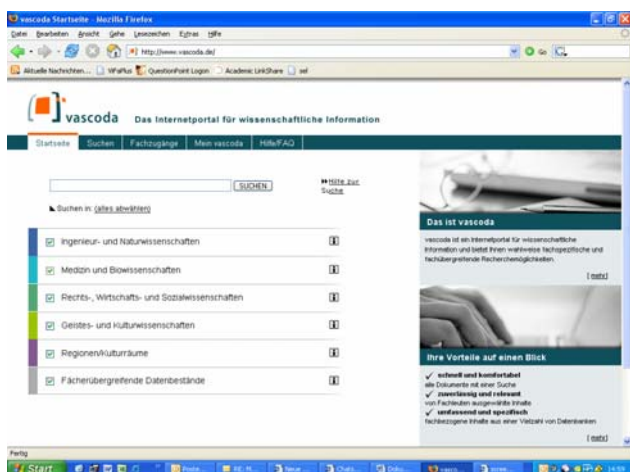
vascoda Startseite - Mozilla Firefox

Datei Bearbeiten Ansicht Gehe Lesezeichen Extras Hilfe

http://www.vascoda.de/

Aktuelle Nachrichten... WPaPlus QuestionPoint Logon Academic LinkShare sel

vascoda Das Internetportal für wissenschaftliche Information

Startseite Suchen Fachzugänge Mein vascoda Hilfe/FAQ

SUCHEN

Hilfe zur Suche

Suchen in: (alles abwählen)

Ingenieur- und Naturwissenschaften

Medizin und Biowissenschaften

Rechts-, Wirtschafts- und Sozialwissenschaften

Geistes- und Kulturwissenschaften

Regionen/Kulturräume

Fächerübergreifende Datenbestände

Das ist vascoda

vascoda ist ein Internetportal für wissenschaftliche Information und bietet Ihnen wahlweise fachspezifische und fachübergreifende Recherchemöglichkeiten.

[mehr]

Ihre Vorteile auf einen Blick

schnell und komfortabel
alle Dokumente mit einer Suche

zuverlässig und relevant
von Fachleuten ausgewählte Inhalte

umfassend und spezifisch
fachbezogene Inhalte aus einer Vielzahl von Datenbanken

[mehr]

Fertig

Start

14:59